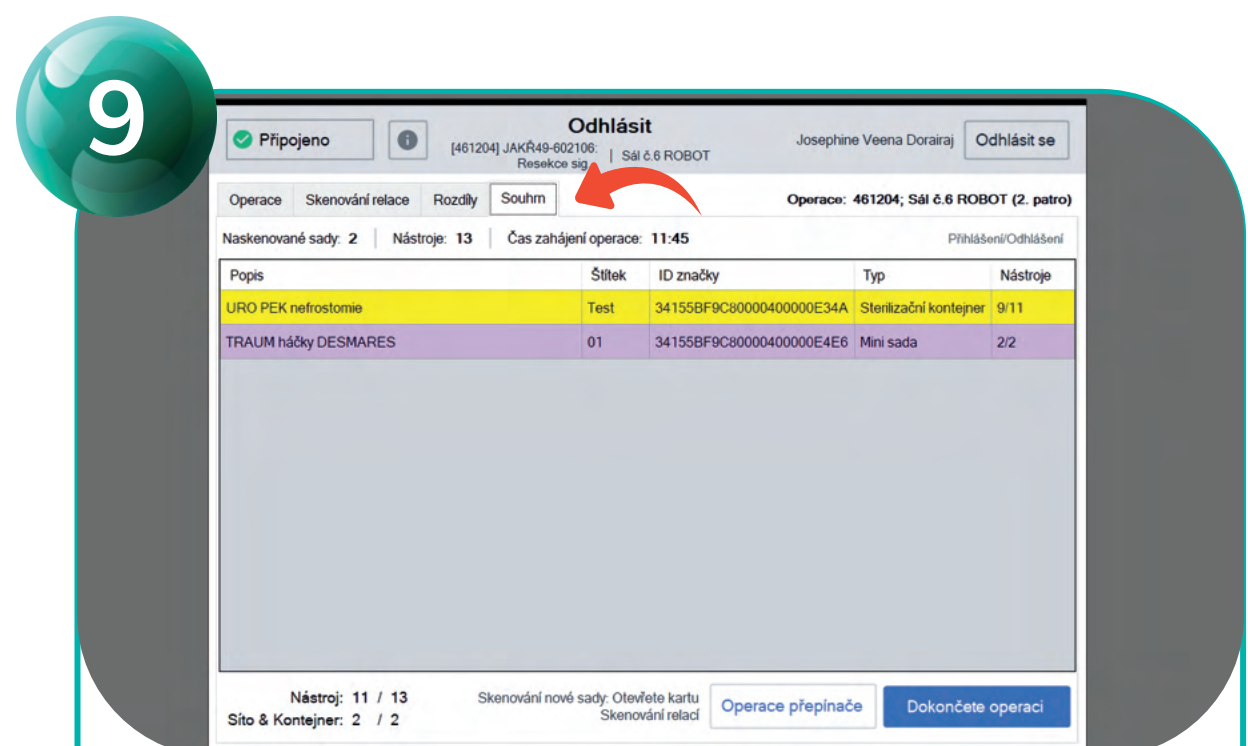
9

Připojeno

Odhlásit
[461204] JAKŘ49-602106: Resekce sig. | Sál č.6 ROBOT

Josephine Veena Dorairaj
Odhlásit se

Operace | Skenování relace | Rozdíly | Souhrn

Operace: 461204; Sál č.6 ROBOT (2. patro)

Naskenované sady: 2 | Nástroje: 13 | Čas zahájení operace: 11:45

Přihlášení/Odhlášení

| Popis | Štítek | ID značky | Typ | Nástroje |
|---|---|---|---|---|
| URO PEK nefrostomie | Test | 34155BF9C80000400000E34A | Sterilizační kontejner | 9/11 |
| TRAUM háčky DESMARES | 01 | 34155BF9C80000400000E4E6 | Mini sada | 2/2 |

Nástroj: 11 / 13
Síto & Kontejner: 2 / 2

Skenování nové sady: Otevřete kartu Skenování relací

Operace přepínače

Dokončete operaci